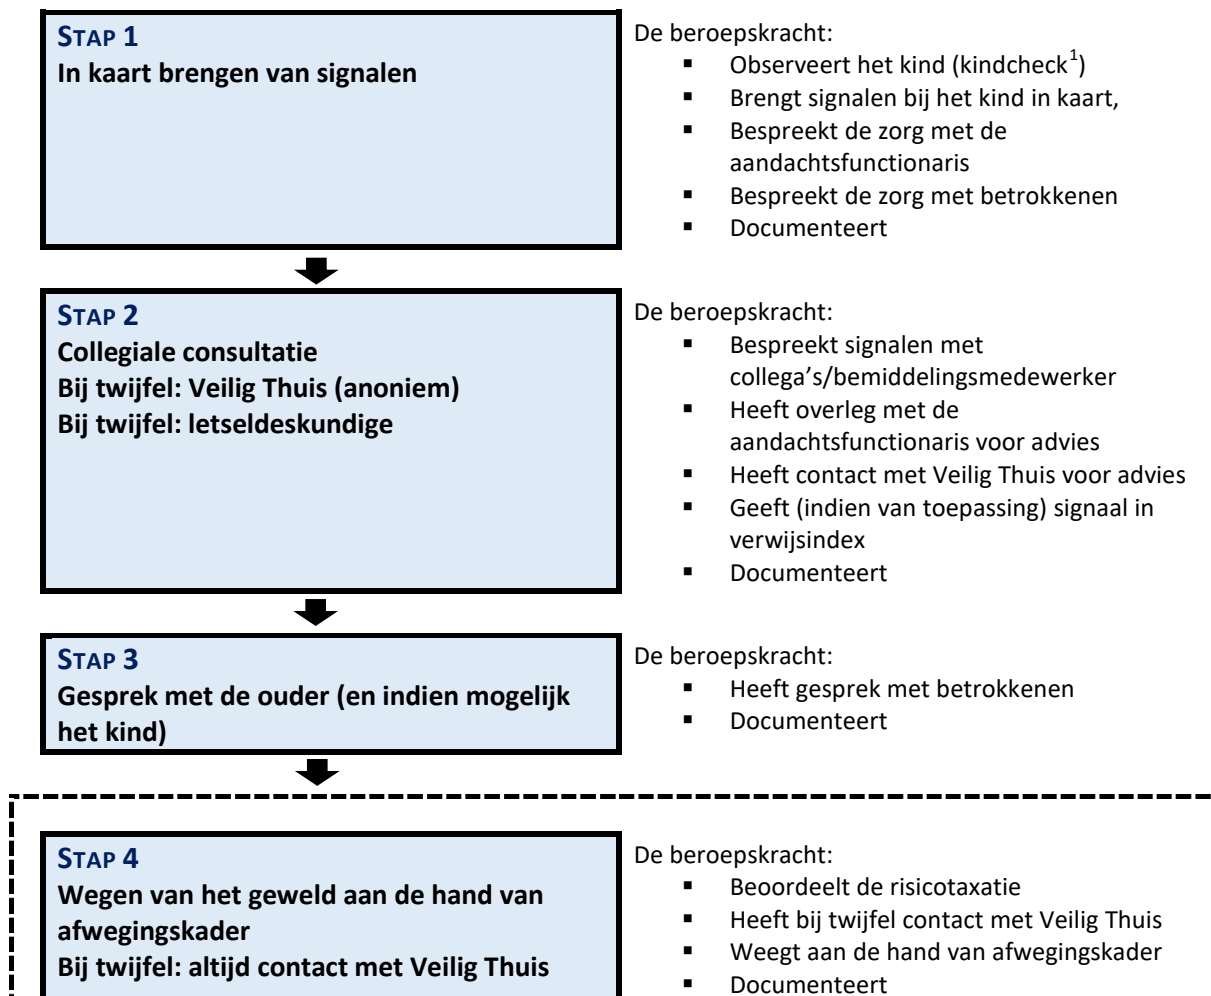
STAP 1
In kaart brengen van signalen

De beroepskracht:
- Observeert het kind (kindcheck$^1$)
- Brengt signalen bij het kind in kaart,
- Bespreekt de zorg met de aandachtsfunctionaris
- Bespreekt de zorg met betrokkenen
- Documenteert

STAP 2
Collegiale consultatie
Bij twijfel: Veilig Thuis (anoniem)
Bij twijfel: letseldeskundige

De beroepskracht:
- Bespreekt signalen met collega's/bemiddelingsmedewerker
- Heeft overleg met de aandachtsfunctionaris voor advies
- Heeft contact met Veilig Thuis voor advies
- Geeft (indien van toepassing) signaal in verwijsindex
- Documenteert

STAP 3
Gesprek met de ouder (en indien mogelijk het kind)

De beroepskracht:
- Heeft gesprek met betrokkenen
- Documenteert

STAP 4
Wegen van het geweld aan de hand van afwegingskader
Bij twijfel: altijd contact met Veilig Thuis

De beroepskracht:
- Beoordeelt de risicotaxatie
- Heeft bij twijfel contact met Veilig Thuis
- Weegt aan de hand van afwegingskader
- Documenteert